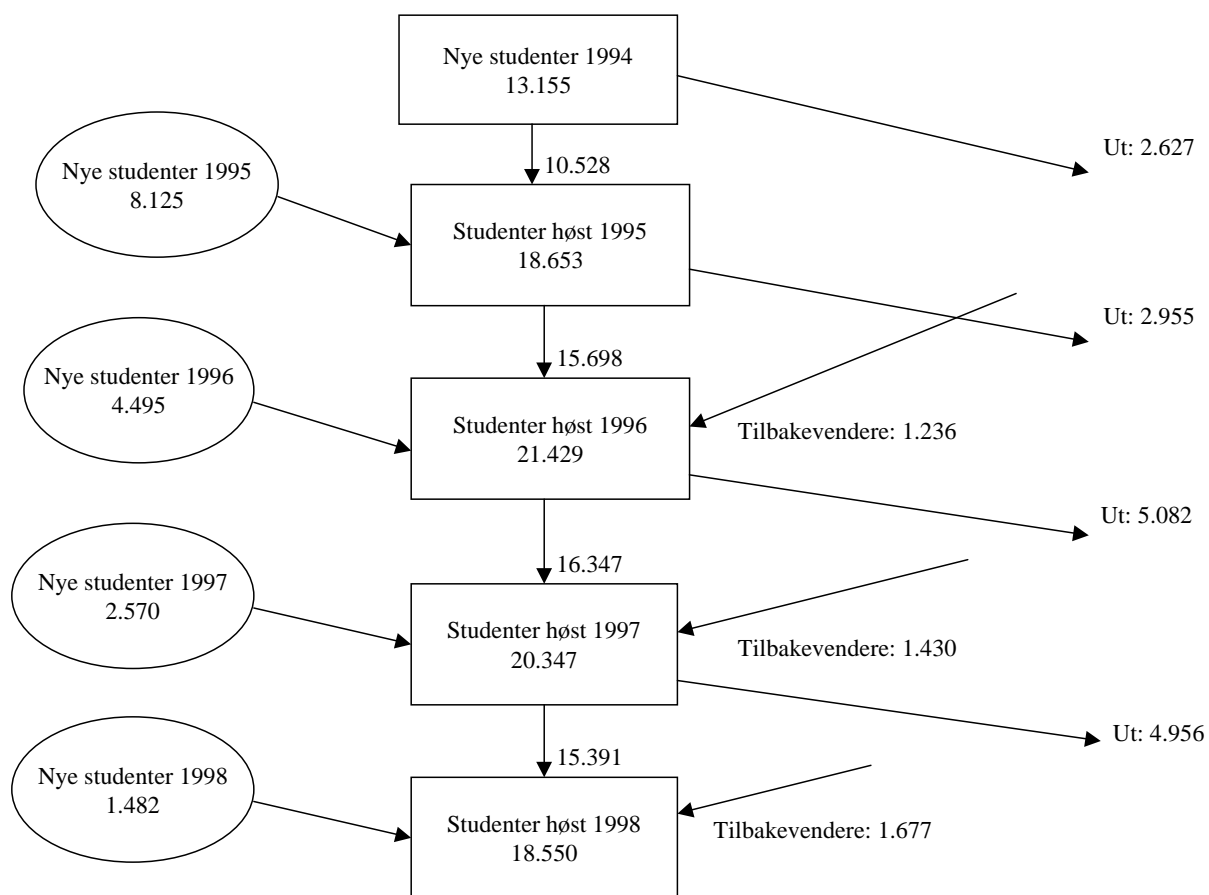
Nye studenter 1994
13.155

Ut: 2.627

10.528

Nye studenter 1995
8.125

Studenter høst 1995
18.653

Ut: 2.955

15.698

Nye studenter 1996
4.495

Studenter høst 1996
21.429

Tilbakevendere: 1.236

Ut: 5.082

16.347

Nye studenter 1997
2.570

Studenter høst 1997
20.347

Tilbakevendere: 1.430

Ut: 4.956

15.391

Nye studenter 1998
1.482

Studenter høst 1998
18.550

Tilbakevendere: 1.677